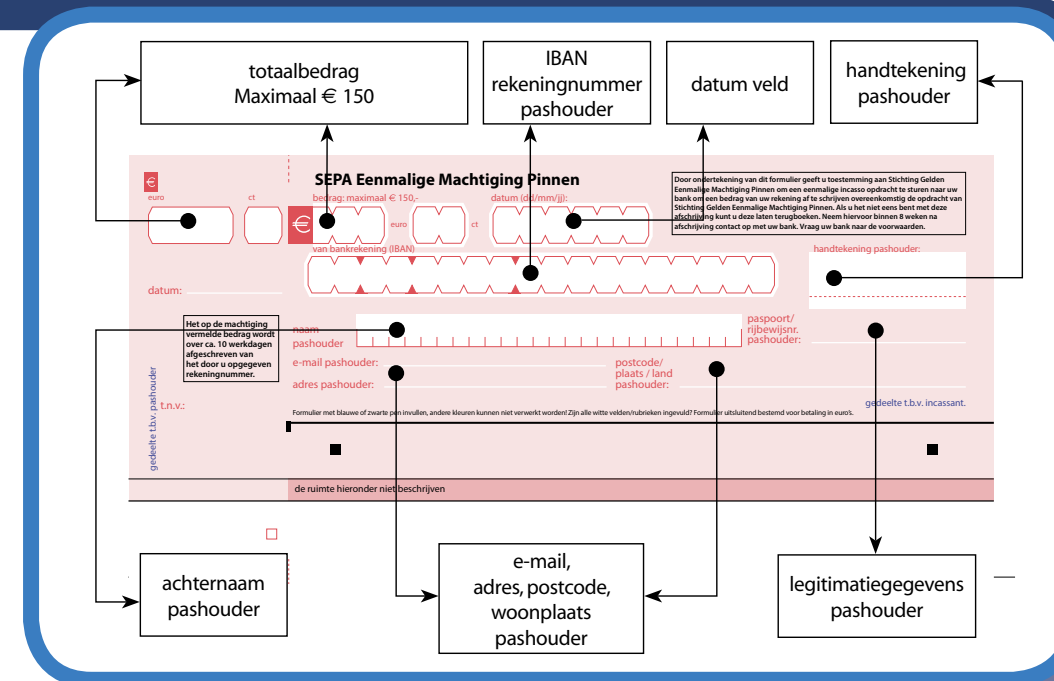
totaalbedrag
Maximaal € 150

IBAN
rekeningnummer
pashouder

datum veld

handtekening
pashouder

€
euro
ct

SEPA Eenmalige Machtiging Pinnen

€
bedrag: maximaal € 150,-
euro
ct
datum (dd/mm/jj):

Door ondertekening van dit formulier geeft u toestemming aan Stichting Gelden Eenmalige Machtiging Pinnen om een eenmalige incasso opdracht te sturen naar uw bank om een bedrag van uw rekening af te schrijven overeenkomstig de opdracht van Stichting Gelden Eenmalige Machtiging Pinnen. Als u het niet eens bent met deze afschrijving kunt u deze laten terugboeken. Neem hiervoor binnen 8 weken na afschrijving contact op met uw bank. Vraag uw bank naar de voorwaarden.

van bankrekening (IBAN)

handtekening pashouder:

datum:

Het op de machtiging vermelde bedrag wordt over ca. 10 werkdagen afgeschreven van het door u opgegeven rekeningnummer.

naam pashouder

paspoort/ rijbewijsnr. pashouder:

e-mail pashouder:

postcode/ plaats / land pashouder:

adres pashouder:

gedeelte t.b.v. pashouder

t.n.v.:

gedeelte t.b.v. incassant.

Formulier met blauwe of zwarte pen invullen, andere kleuren kunnen niet verwerkt worden! Zijn alle witte velden/rubrieken ingevuld? Formulier uitsluitend bestemd voor betaling in euro's.

de ruimte hieronder niet beschrijven

achternaam
pashouder

e-mail,
adres, postcode,
woonplaats
pashouder

legitimatiegegevens
pashouder